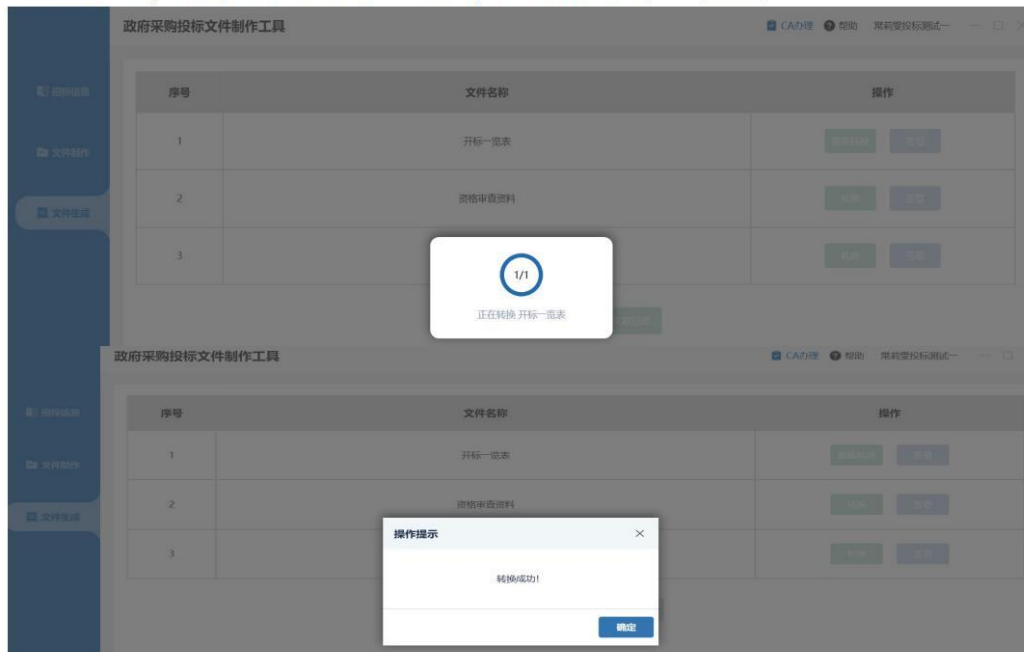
政府采购投标文件制作工具

CA办理 帮助 莱莉雯投标测试一

招标信息

文件制作

文件生成

| 序号 | 文件名称 | 操作 |
|---|---|---|
| 1 | 开标一览表 | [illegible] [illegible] |
| 2 | 资格审查资料 | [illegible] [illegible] |
| 3 | | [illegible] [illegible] |

1/1

正在转换 开标一览表

政府采购投标文件制作工具

CA办理 帮助 莱莉雯投标测试一

招标信息

文件制作

文件生成

| 序号 | 文件名称 | 操作 |
|---|---|---|
| 1 | 开标一览表 | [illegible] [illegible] |
| 2 | 资格审查资料 | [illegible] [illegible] |
| 3 | | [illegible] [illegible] |

操作提示

转换成功!

确定